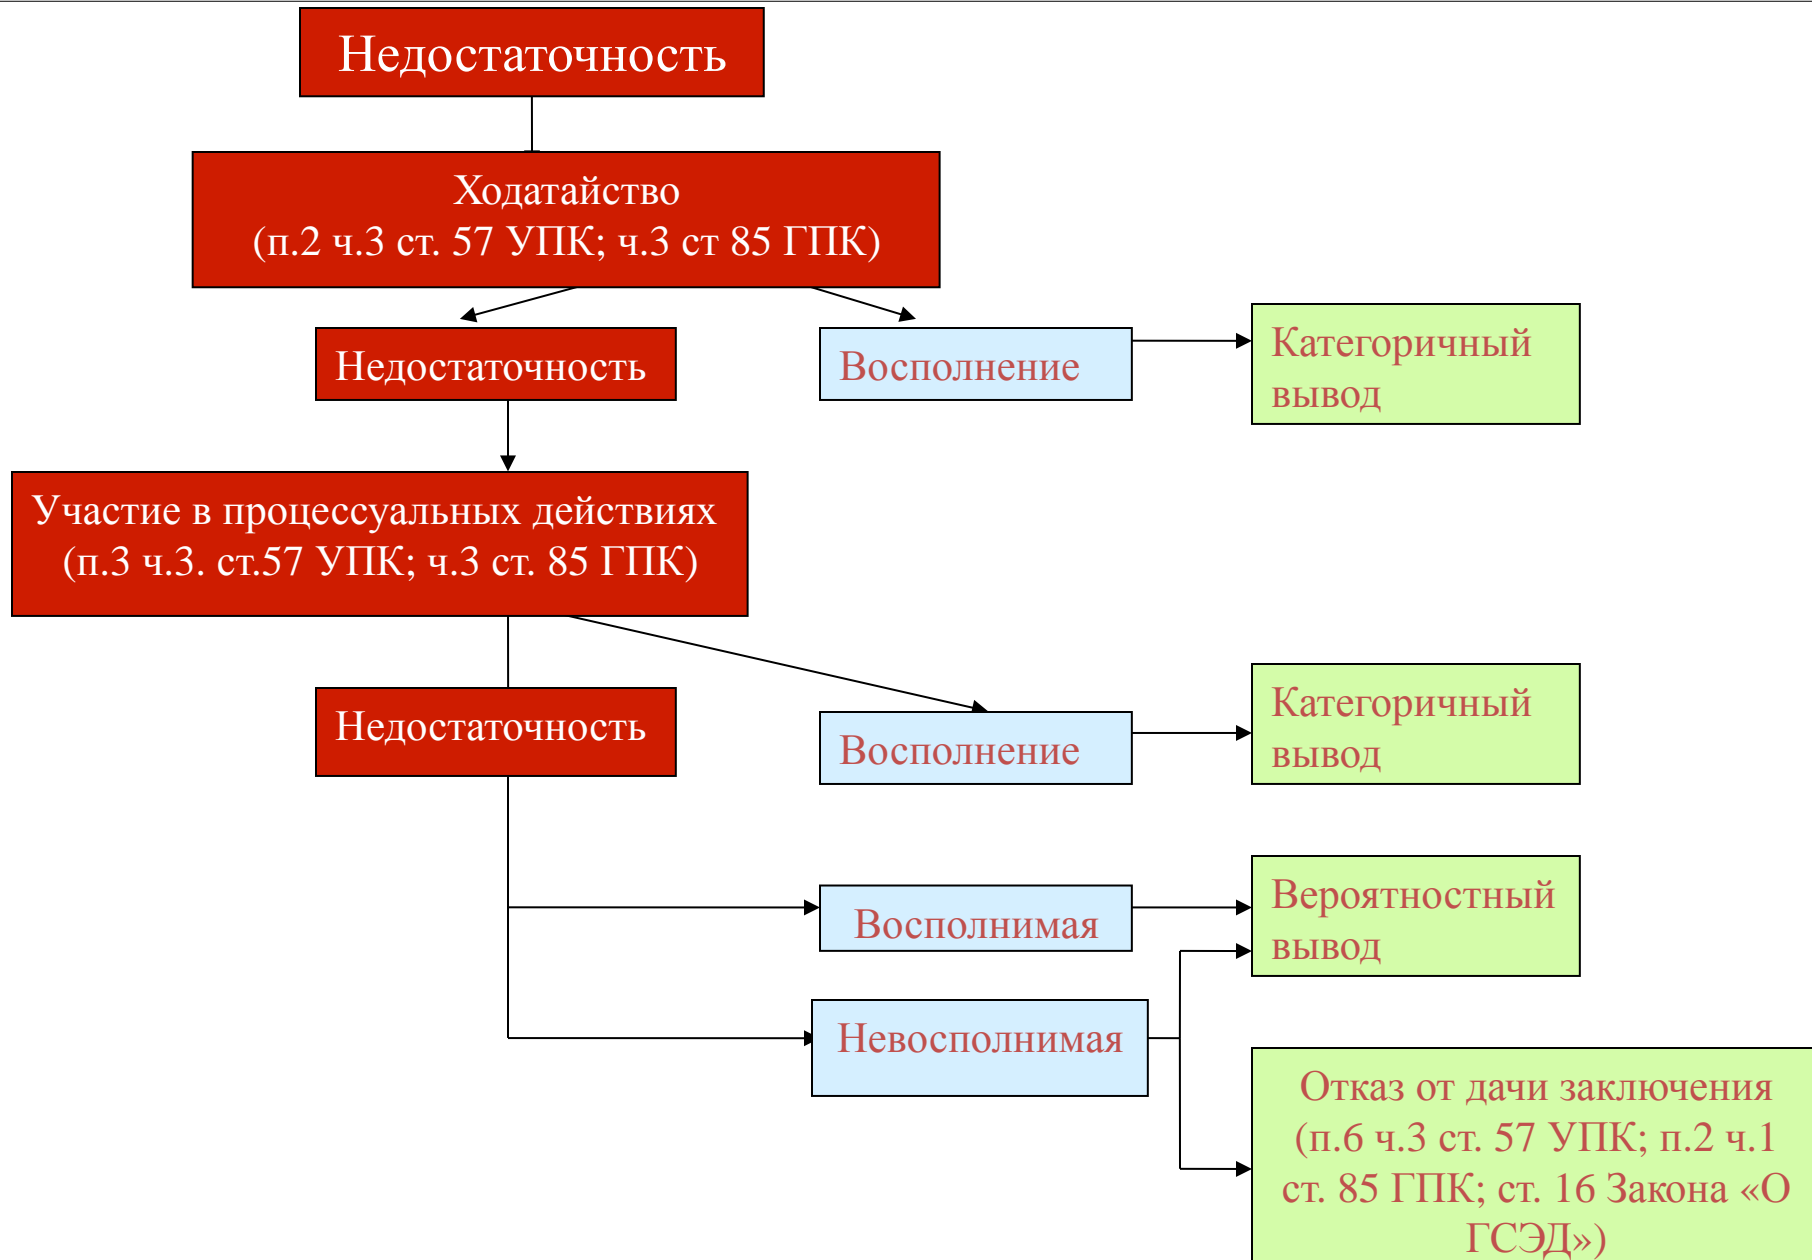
Недостаточность

Ходатайство
(п.2 ч.3 ст. 57 УПК; ч.3 ст 85 ГПК)

Недостаточность

Восполнение

Категоричный вывод

Участие в процессуальных действиях
(п.3 ч.3. ст.57 УПК; ч.3 ст. 85 ГПК)

Недостаточность

Восполнение

Категоричный вывод

Восполнимая

Вероятностный вывод

Невосполнимая

Отказ от дачи заключения (п.6 ч.3 ст. 57 УПК; п.2 ч.1 ст. 85 ГПК; ст. 16 Закона «О ГСЭД»)